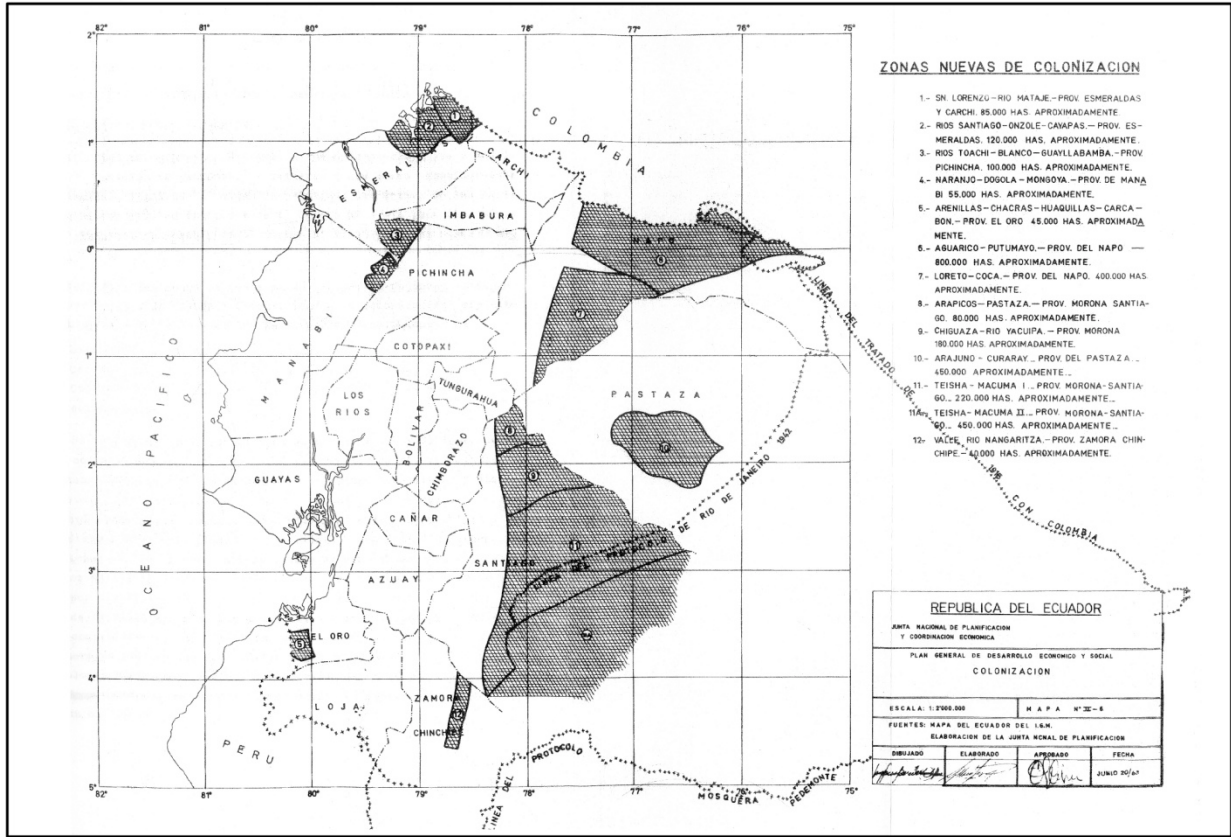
82° 81° 80° 79° 78° 77° 76° 75°

2° 1° 0° 1° 2° 3° 4° 5°

ZONAS NUEVAS DE COLONIZACION

1.- SN. LORENZO – RIO MATAJE.– PROV. ESMERALDAS Y CARCHI. 85.000 HAS. APROXIMADAMENTE.
2.- RIOS SANTIAGO – ONZOLE – CAYAPAS.– PROV. ESMERALDAS. 120.000 HAS. APROXIMADAMENTE.
3.- RIOS TOACHI – BLANCO – GUAYLLABAMBA.– PROV. PICHINCHA. 100.000 HAS. APROXIMADAMENTE.
4.- NARANJO – DOGOLA – MONGOYA.– PROV. DE MANABI 55.000 HAS. APROXIMADAMENTE.
5.- ARENILLAS – CHACRAS – HUAQUILLAS – CARCABON.– PROV. EL ORO 45.000 HAS. APROXIMADAMENTE.
6.- AGUARICO – PUTUMAYO.– PROV. DEL NAPO — 800.000 HAS. APROXIMADAMENTE.
7.- LORETO – COCA.– PROV. DEL NAPO. 400.000 HAS APROXIMADAMENTE.
8.- ARAPICOS – PASTAZA.– PROV. MORONA SANTIAGO. 80.000 HAS. APROXIMADAMENTE.
9.- CHIGUAZA – RIO YACUIPA.– PROV. MORONA 180.000 HAS. APROXIMADAMENTE.
10.- ARAJUNO – CURARAY.– PROV. DEL PASTAZA.– 450.000 APROXIMADAMENTE.–
11.- TEISHA – MACUMA I.– PROV. MORONA-SANTIAGO.– 220.000 HAS. APROXIMADAMENTE.–
11A.- TEISHA – MACUMA II.– PROV. MORONA-SANTIAGO.– 450.000 HAS. APROXIMADAMENTE.–
12.- VALLE RIO NANGARITZA.– PROV. ZAMORA CHINCHIPE.– 40.000 HAS. APROXIMADAMENTE.

COLOMBIA
CARCHI
ESMERALDAS
IMBABURA
NAPO
PICHINCHA
MANABI
COTOPAXI
LOS RIOS
TUNGURAHUA
BOLIVAR
CHIMBORAZO
PASTAZA
GUAYAS
CAÑAR
AZUAY
SANTIAGO
EL ORO
LOJA
ZAMORA CHINCHIPE
PERU
OCEANO PACIFICO
JUNTA DEL TRATADO DE 1916 CON COLOMBIA
LINEA DEL PROTOCOLO DE RIO DE JANEIRO 1942
LINEA DEL PROTOCOLO
MOSQUERA PEDEMONTE

1 2 3 4 5 6 7 8 9 10 11 12

REPUBLICA DEL ECUADOR
JUNTA NACIONAL DE PLANIFICACION Y COORDINACION ECONOMICA
PLAN GENERAL DE DESARROLLO ECONOMICO Y SOCIAL
COLONIZACION
ESCALA: 1:2'000.000
MAPA Nº III – 6
FUENTES: MAPA DEL ECUADOR DEL I.G.M.
ELABORACION DE LA JUNTA NCNAL DE PLANIFICACION

| DIBUJADO | ELABORADO | APROBADO | FECHA |
|---|---|---|---|
| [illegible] | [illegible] | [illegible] | JUNIO 20/67 |